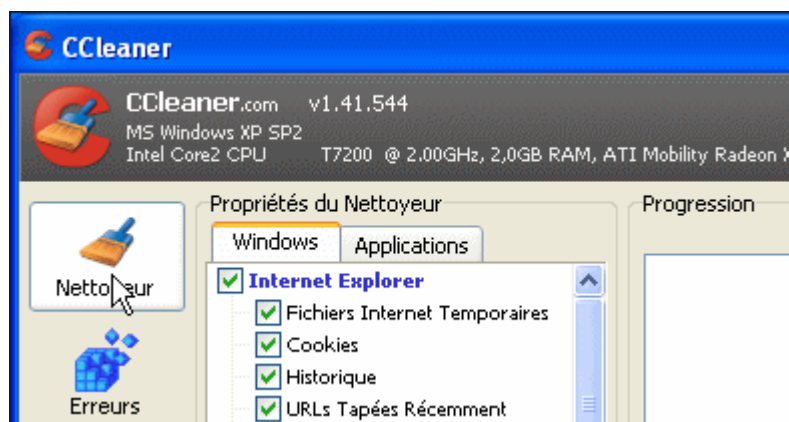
CCleaner

CCleaner.com v1.41.544
MS Windows XP SP2
Intel Core2 CPU T7200 @ 2.00GHz, 2,0GB RAM, ATI Mobility Radeon X

Nettoyeur

Erreurs

Propriétés du Nettoyeur

Windows

Applications

Internet Explorer

Fichiers Internet Temporaires

Cookies

Historique

URLs Tapées Récemment

Progression